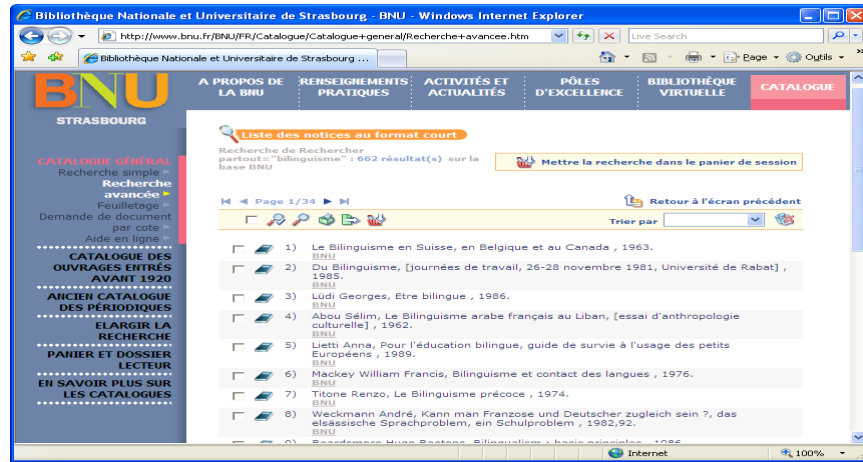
Bibliothèque Nationale et Universitaire de Strasbourg - BNU - Windows Internet Explorer

http://www.bnu.fr/BNU/FR/Catalogue/Catalogue+general/Recherche+avancee.htm

Live Search

Bibliothèque Nationale et Universitaire de Strasbourg ...

Page Outils

BNU
STRASBOURG

A PROPOS DE LA BNU
RENSEIGNEMENTS PRATIQUES
ACTIVITÉS ET ACTUALITÉS
PÔLES D'EXCELLENCE
BIBLIOTHÈQUE VIRTUELLE
CATALOGUE

CATALOGUE GÉNÉRAL
Recherche simple
Recherche avancée
Feuilletage
Demande de document par cote
Aide en ligne

CATALOGUE DES OUVRAGES ENTRÉS AVANT 1920

ANCIEN CATALOGUE DES PÉRIODIQUES

ELARGIR LA RECHERCHE

PANIER ET DOSSIER LECTEUR

EN SAVOIR PLUS SUR LES CATALOGUES

Liste des notices au format court

Recherche de Rechercher partout:"bilinguisme" : 662 résultat(s) sur la base BNU

Mettre la recherche dans le panier de session

Page 1/34

Retour à l'écran précédent

Trier par

1) Le Bilinguisme en Suisse, en Belgique et au Canada , 1963.
BNU

2) Du Bilinguisme, [journées de travail, 26-28 novembre 1981, Université de Rabat] , 1985.
BNU

3) Lüdi Georges, Etre bilingue , 1986.
BNU

4) Abou Sélim, Le Bilinguisme arabe français au Liban, [essai d'anthropologie culturelle] , 1962.
BNU

5) Lietti Anna, Pour l'éducation bilingue, guide de survie à l'usage des petits Européens , 1989.
BNU

6) Mackey William Francis, Bilinguisme et contact des langues , 1976.
BNU

7) Titone Renzo, Le Bilinguisme précoce , 1974.
BNU

8) Weckmann André, Kann man Franzose und Deutscher zugleich sein ?, das elsässische Sprachproblem, ein Schulproblem , 1982,92.
BNU

9) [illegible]

Internet
100%